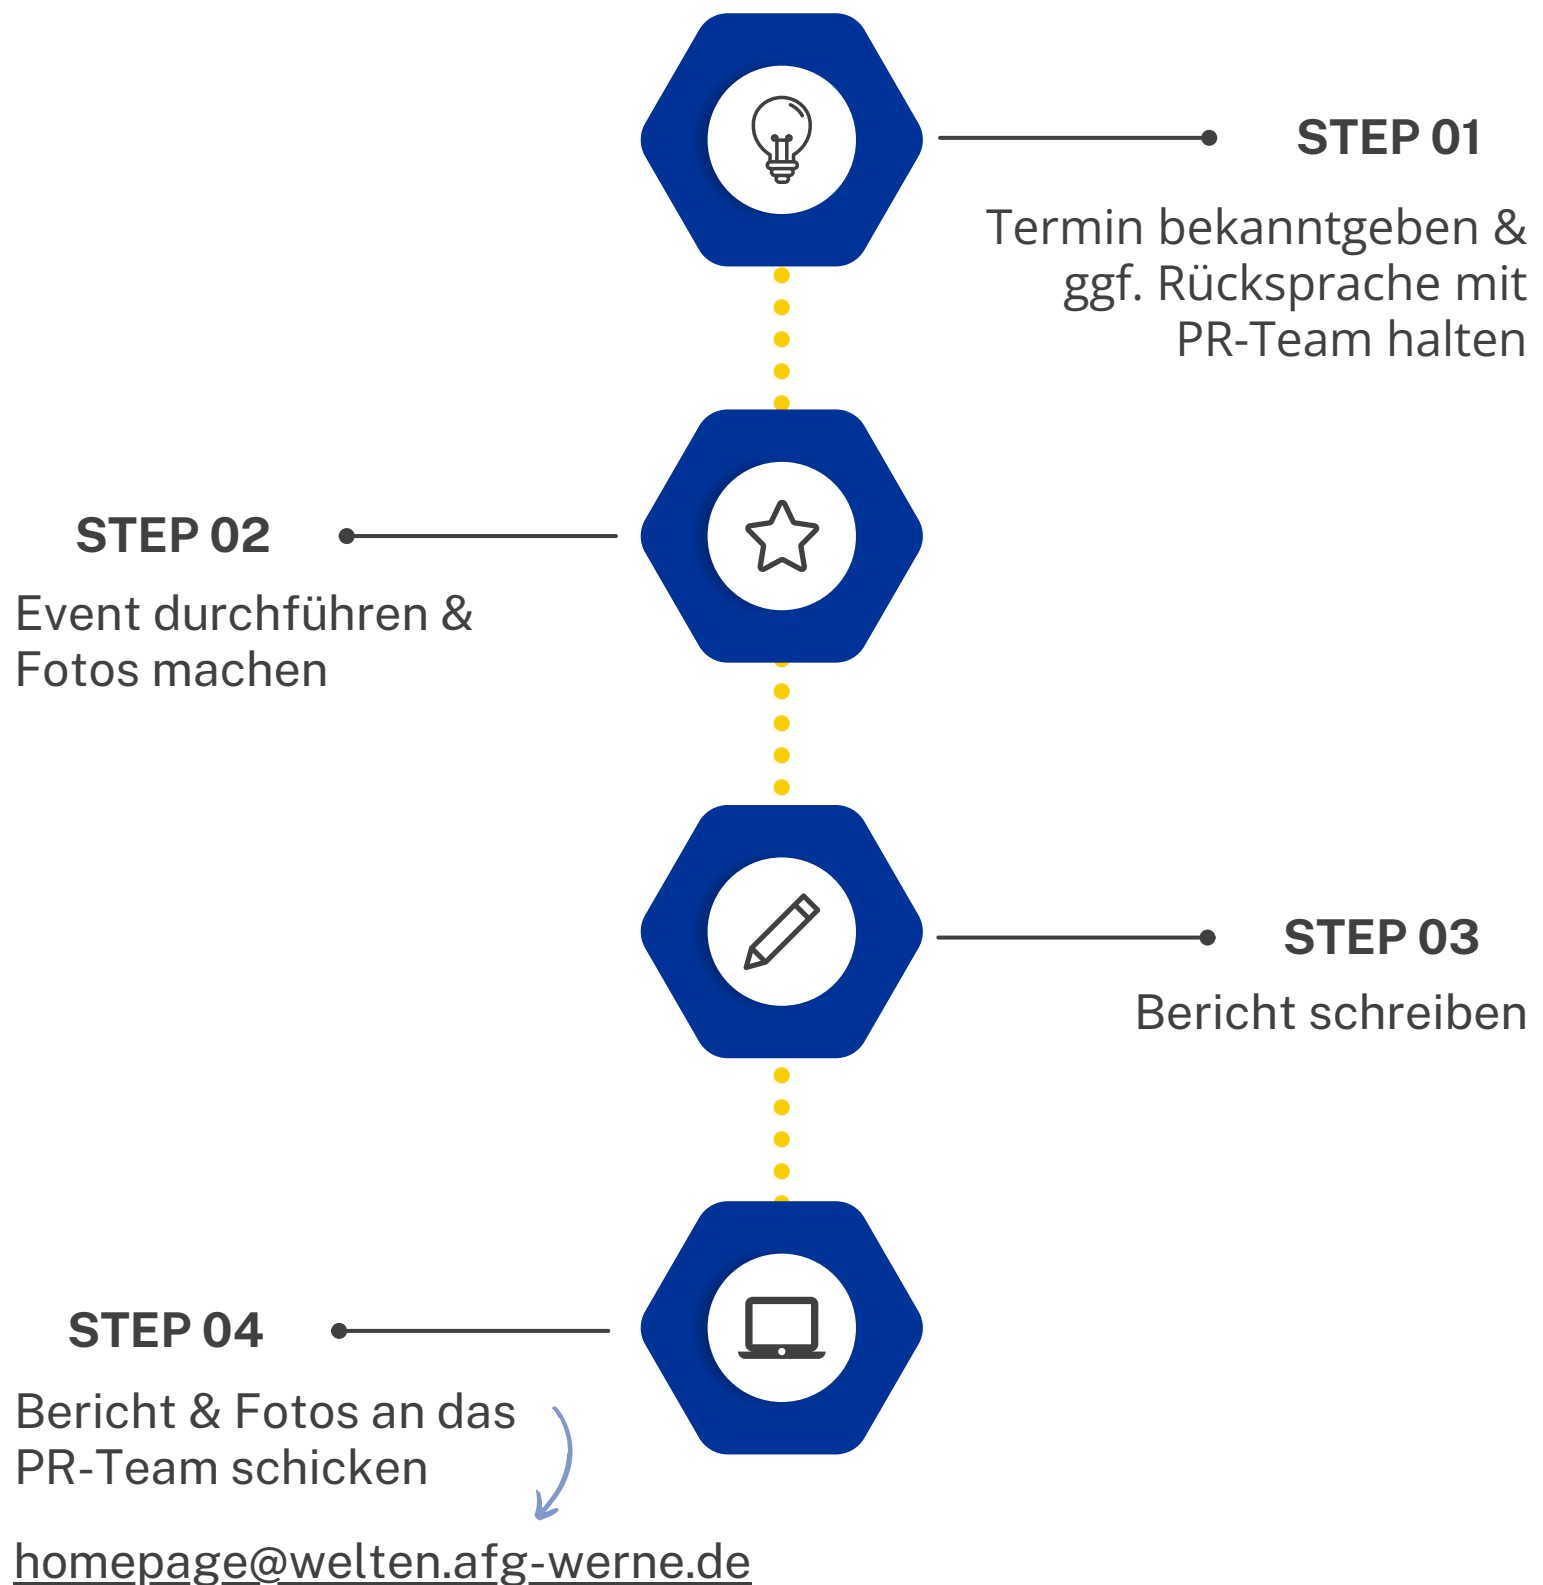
STEP 01

Termin bekanntgeben & ggf. Rücksprache mit PR-Team halten

STEP 02

Event durchführen & Fotos machen

STEP 03

Bericht schreiben

STEP 04

Bericht & Fotos an das PR-Team schicken

homepage@welten.afg-werne.de